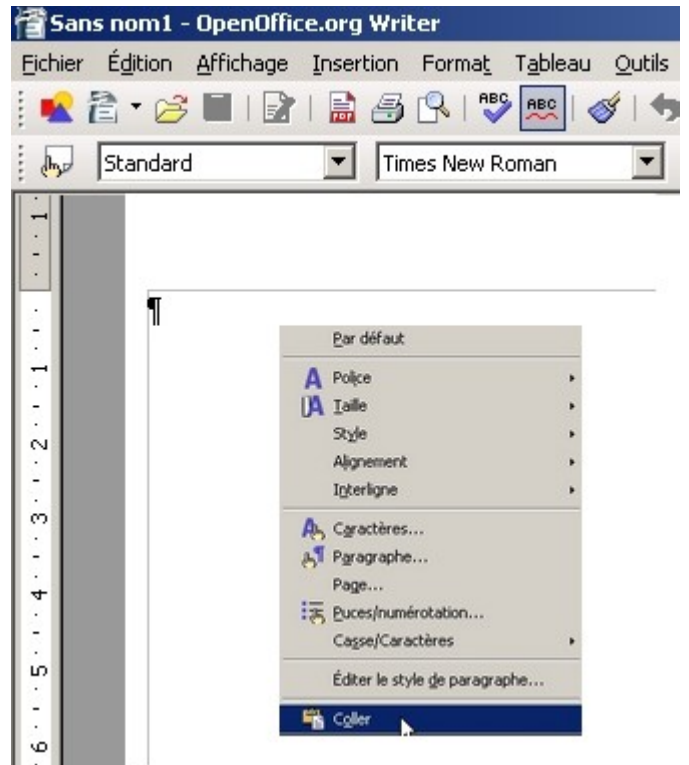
Sans nom1 - OpenOffice.org Writer

Fichier Édition Affichage Insertion Format Tableau Outils

Standard

Times New Roman

1 · 1 · 2 · 3 · 4 · 5 · 6

¶

Par défaut
Police
Taille
Style
Alignement
Interligne
Caractères...
Paragraphe...
Page...
Puces/numérotation...
Casse/Caractères
Éditer le style de paragraphe...
Coller